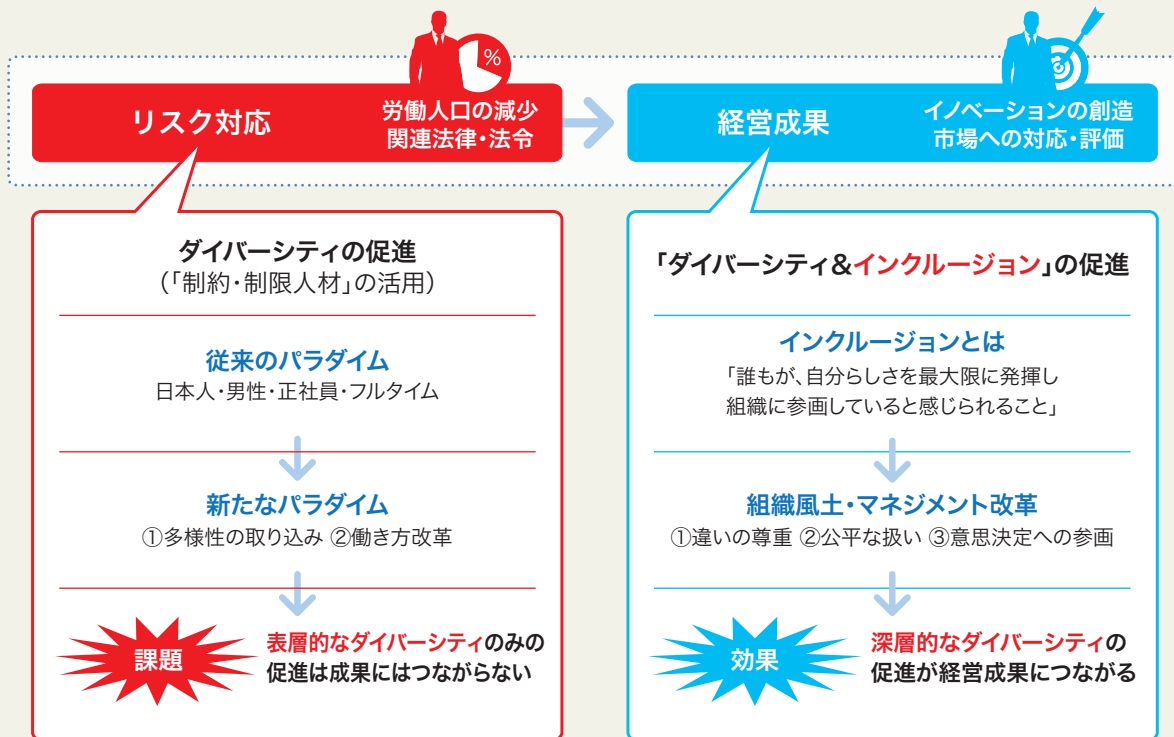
%

リスク対応

労働人口の減少
関連法律・法令

経営成果

イノベーションの創造
市場への対応・評価

ダイバーシティの促進
（「制約・制限人材」の活用）

従来のパラダイム
日本人・男性・正社員・フルタイム

新たなパラダイム
①多様性の取り込み ②働き方改革

課題

表層的なダイバーシティのみの促進は成果にはつながらない

「ダイバーシティ＆インクルージョン」の促進

インクルージョンとは
「誰もが、自分らしさを最大限に発揮し
組織に参画していると感じられること」

組織風土・マネジメント改革
①違いの尊重 ②公平な扱い ③意思決定への参画

効果

深層的なダイバーシティの促進が経営成果につながる